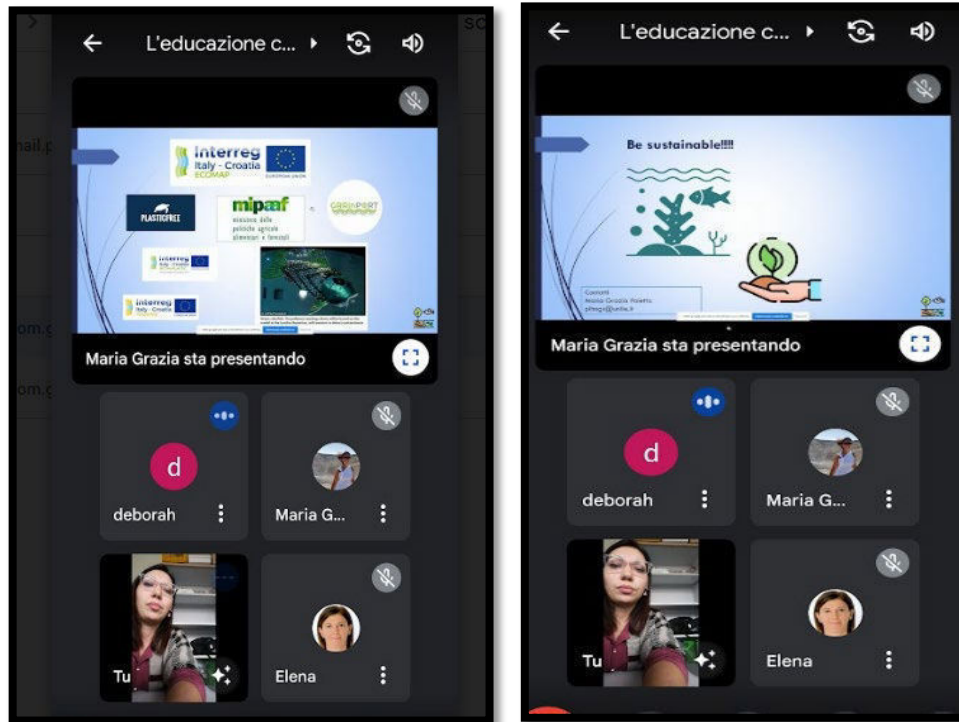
L'educazione c...

Interreg
Italy - Croatia
ECOMAP
EUROPEAN UNION

PLASTICFREE

mipaaf
ministero delle politiche agricole alimentari e forestali

GREENPORT

Interreg

Interreg
Italy - Croatia

Maria Grazia sta presentando

d
deborah

Maria G...

Tu

Elena

L'educazione c...

Be sustainable!!!!

Contatti
Maria Grazia Finoia
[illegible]

Maria Grazia sta presentando

d
deborah

Maria G...

Tu

Elena